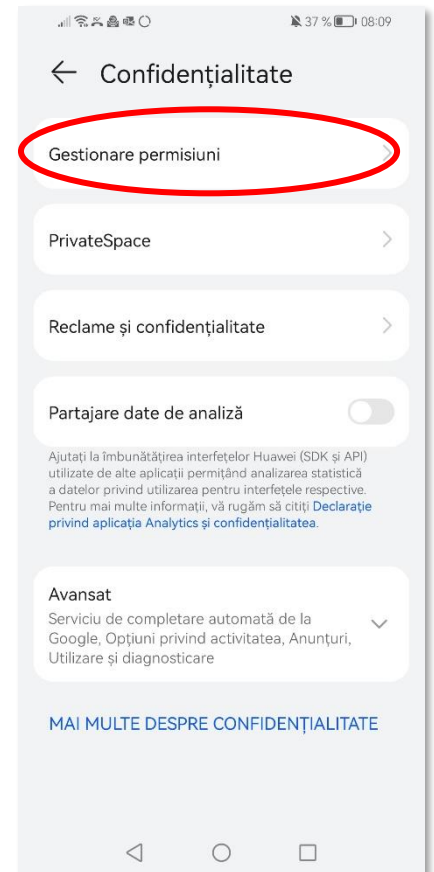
37 % 08:09

Confidențialitate

Gestionare permisiuni

PrivateSpace

Reclame și confidențialitate

Partajare date de analiză

Ajutați la îmbunătățirea interfețelor Huawei (SDK și API) utilizate de alte aplicații permițând analizarea statistică a datelor privind utilizarea pentru interfețele respective. Pentru mai multe informații, vă rugăm să citiți Declarație privind aplicația Analytics și confidențialitatea.

Avansat
Serviciu de completare automată de la Google, Opțiuni privind activitatea, Anunțuri, Utilizare și diagnosticare

MAI MULTE DESPRE CONFIDENȚIALITATE